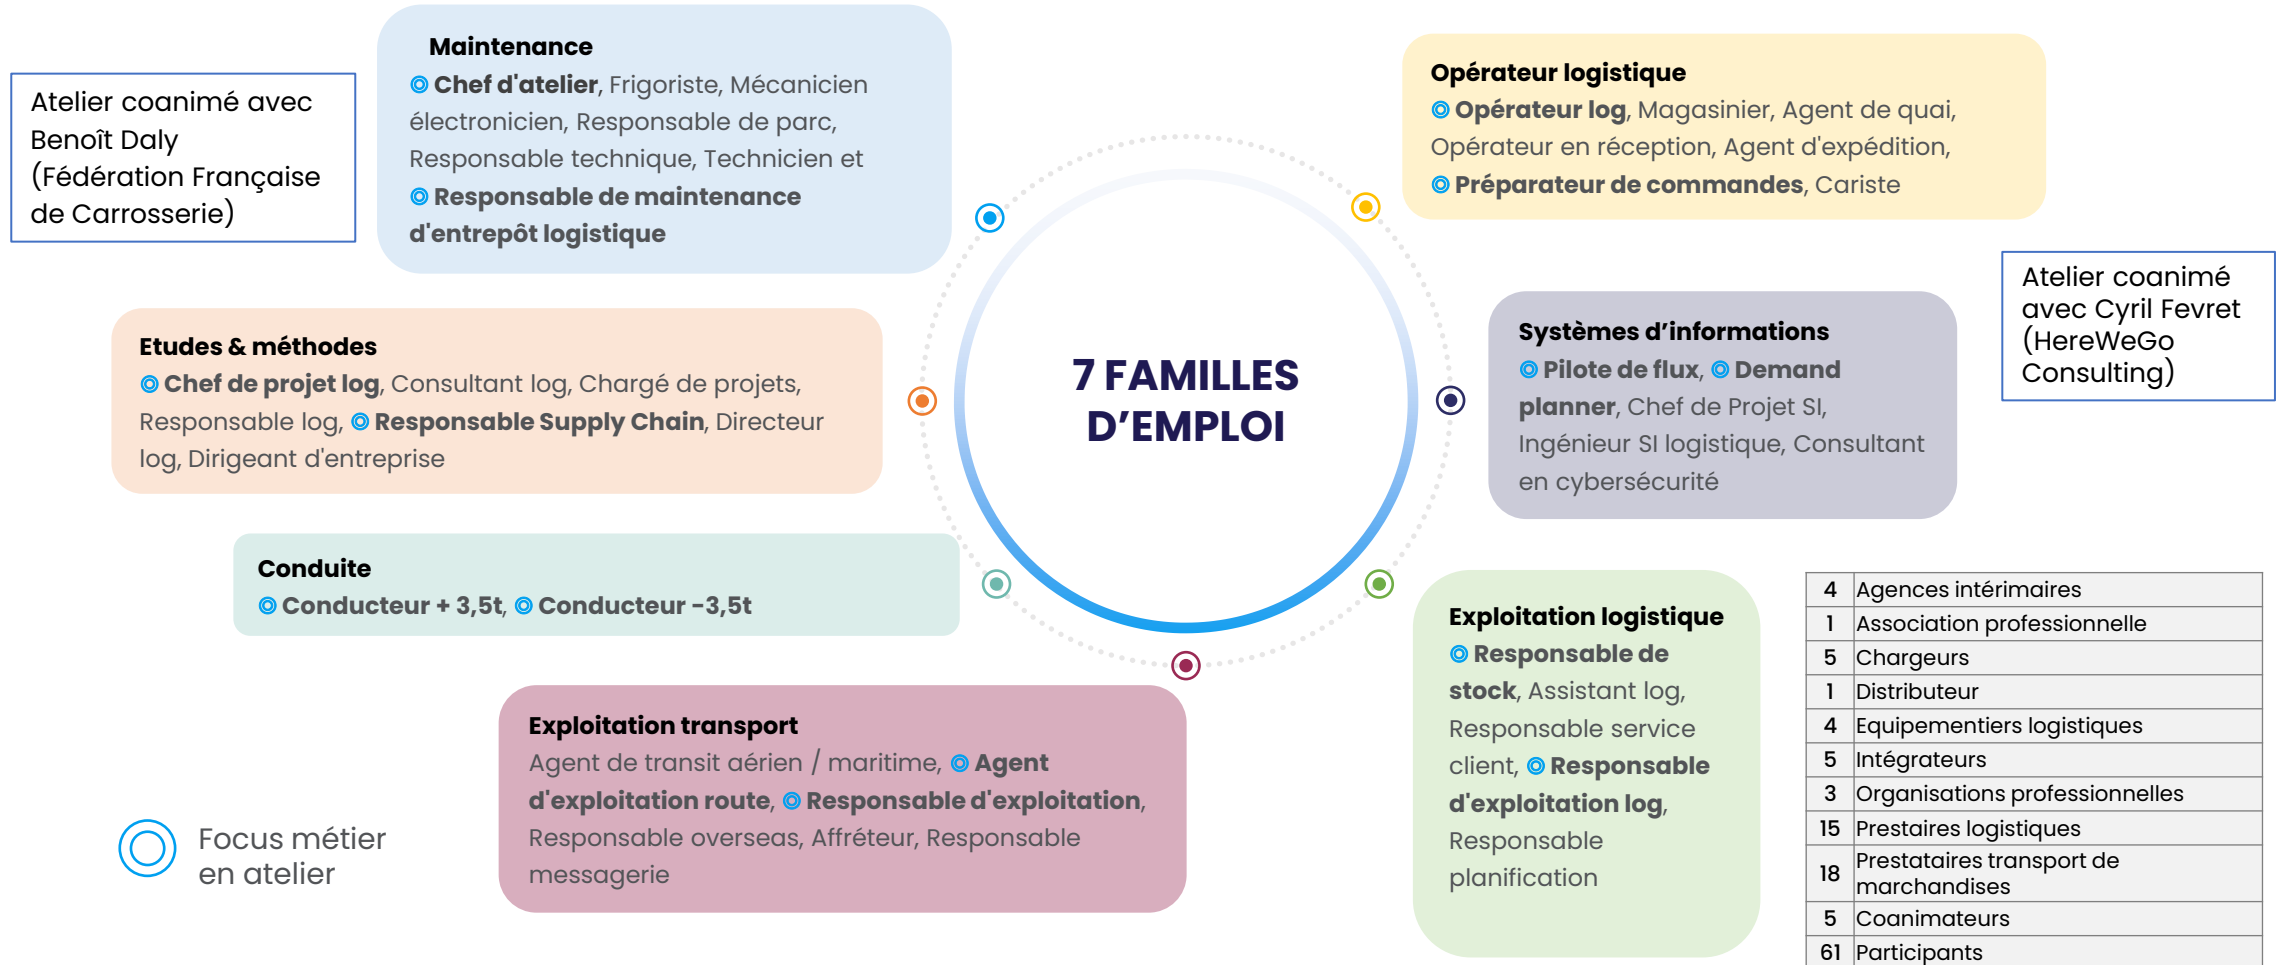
Atelier coanimé avec Benoît Daly (Fédération Française de Carrosserie)

Maintenance
Chef d'atelier, Frigoriste, Mécanicien électronicien, Responsable de parc, Responsable technique, Technicien et Responsable de maintenance d'entrepôt logistique

Opérateur logistique
Opérateur log, Magasinier, Agent de quai, Opérateur en réception, Agent d'expédition, Préparateur de commandes, Cariste

Atelier coanimé avec Cyril Fevret (HereWeGo Consulting)

Etudes & méthodes
Chef de projet log, Consultant log, Chargé de projets, Responsable log, Responsable Supply Chain, Directeur log, Dirigeant d'entreprise

7 FAMILLES D'EMPLOI

Systèmes d'informations
Pilote de flux, Demand planner, Chef de Projet SI, Ingénieur SI logistique, Consultant en cybersécurité

Conduite
Conducteur + 3,5t, Conducteur -3,5t

Exploitation logistique
Responsable de stock, Assistant log, Responsable service client, Responsable d'exploitation log, Responsable planification

| 4 | Agences intérimaires |
|---|---|
| 1 | Association professionnelle |
| 5 | Chargeurs |
| 1 | Distributeur |
| 4 | Equipementiers logistiques |
| 5 | Intégrateurs |
| 3 | Organisations professionnelles |
| 15 | Prestaires logistiques |
| 18 | Prestataires transport de marchandises |
| 5 | Coanimateurs |
| 61 | Participants |

Exploitation transport
Agent de transit aérien / maritime, Agent d'exploitation route, Responsable d'exploitation, Responsable overseas, Affréteur, Responsable messagerie

Focus métier en atelier